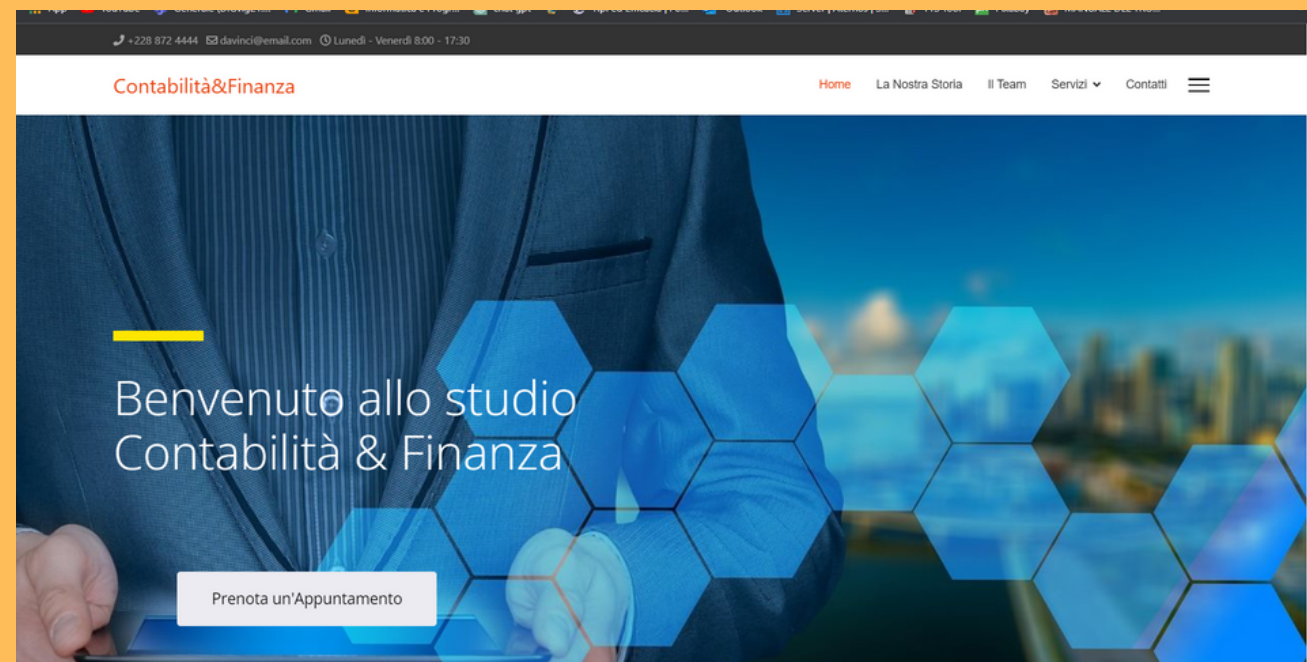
+228 872 4444 davinci@email.com Lunedì - Venerdì 8:00 - 17:30

Contabilità&Finanza

Home La Nostra Storia Il Team Servizi Contatti

Benvenuto allo studio Contabilità & Finanza

Prenota un'Appuntamento